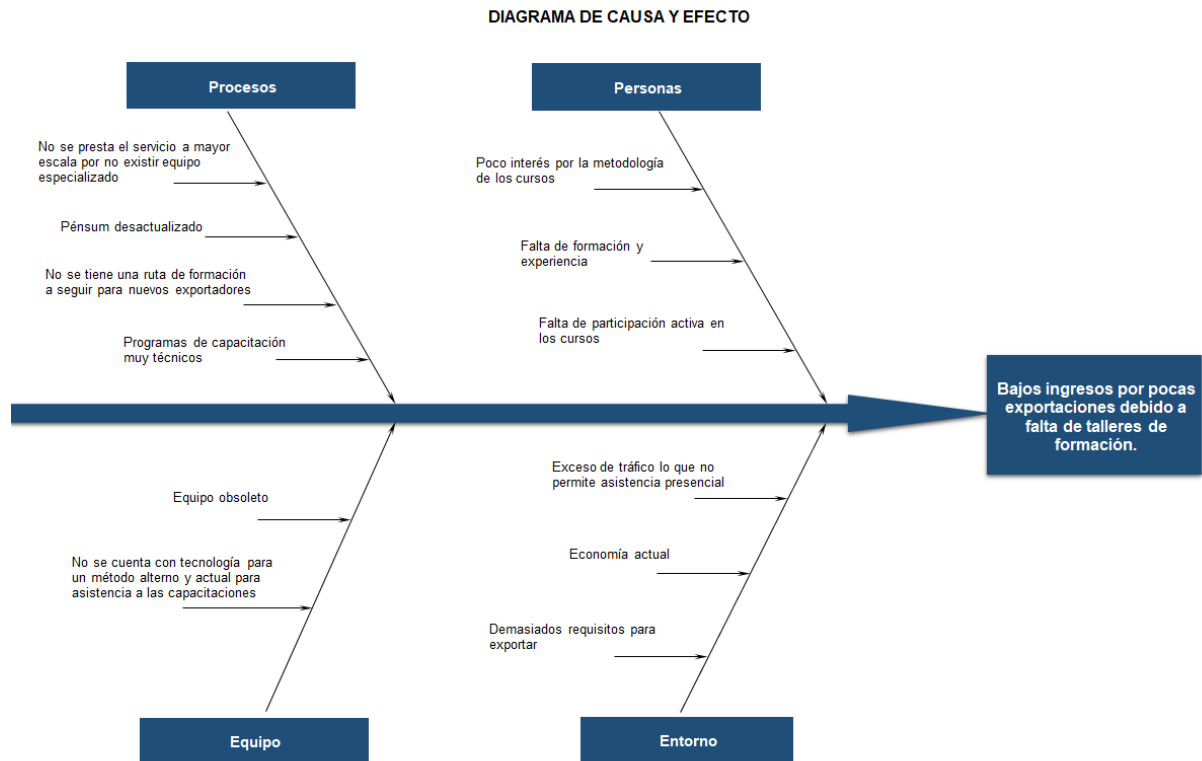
DIAGRAMA DE CAUSA Y EFECTO

Procesos

No se presta el servicio a mayor escala por no existir equipo especializado

Pénsum desactualizado

No se tiene una ruta de formación a seguir para nuevos exportadores

Programas de capacitación muy técnicos

Personas

Poco interés por la metodología de los cursos

Falta de formación y experiencia

Falta de participación activa en los cursos

Bajos ingresos por pocas exportaciones debido a falta de talleres de formación.

Equipo obsoleto

No se cuenta con tecnología para un método alterno y actual para asistencia a las capacitaciones

Equipo

Exceso de tráfico lo que no permite asistencia presencial

Economía actual

Demasiados requisitos para exportar

Entorno